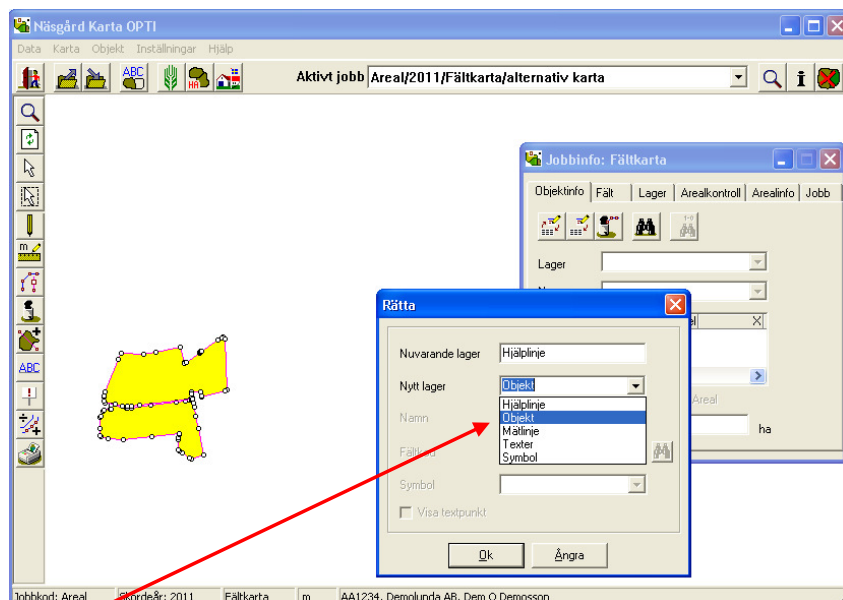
Näsgård Karta OPTI

Data Karta Objekt Inställningar Hjälp

ABC

Aktivt jobb Areal/2011/Fältkarta/alternativ karta

Jobbinfo: Fältkarta

Objektinfo Fält Lager Arealkontroll Arealinfo Jobb

Lager

N

Areal

ha

ABC

Rätta

Nuvarande lager Hjälplinje

Nytt lager Objekt

Hjälplinje
Objekt
Mätlinje
Texter
Symbol

Namn

Fält

Symbol

Visa textpunkt

Ok Ångra

Jobbkod: Areal Skördeår: 2011 Fältkarta m AA1234, Demolunda AB, Dem O Demosson